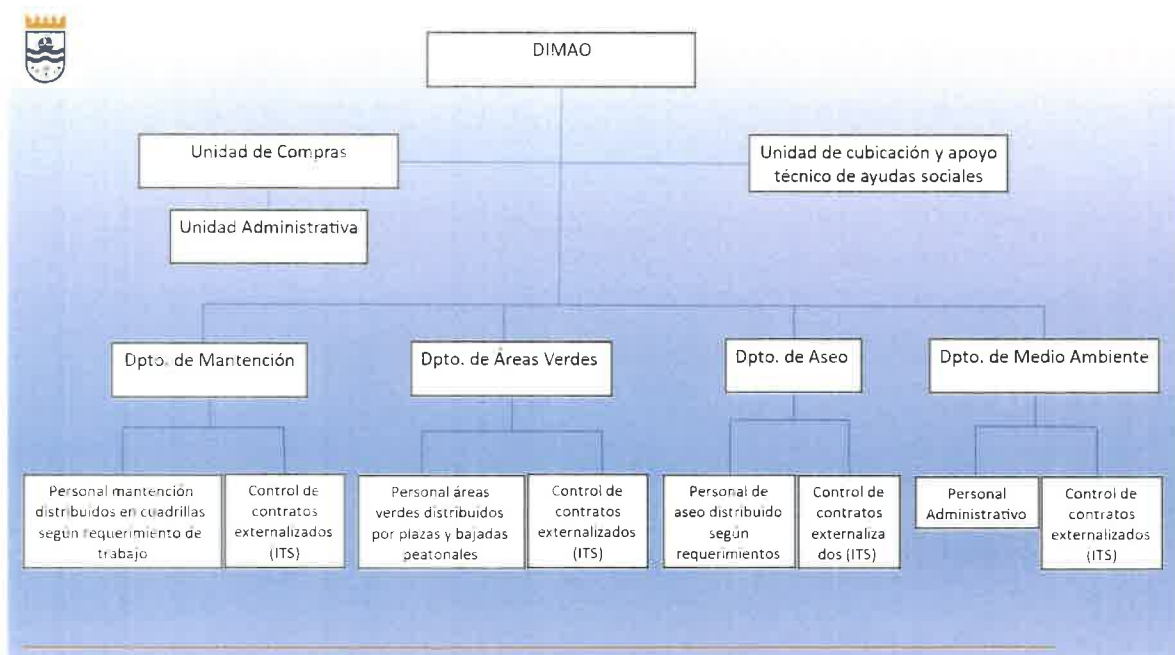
DIMAO

Unidad de Compras

Unidad de cubicación y apoyo técnico de ayudas sociales

Unidad Administrativa

Dpto. de Mantención

Dpto. de Áreas Verdes

Dpto. de Aseo

Dpto. de Medio Ambiente

Personal mantención distribuidos en cuadrillas según requerimiento de trabajo

Control de contratos externalizados (ITS)

Personal áreas verdes distribuidos por plazas y bajadas peatonales

Control de contratos externalizados (ITS)

Personal de aseo distribuido según requerimientos

Control de contratos externalizados (ITS)

Personal Administrativo

Control de contratos externalizados (ITS)